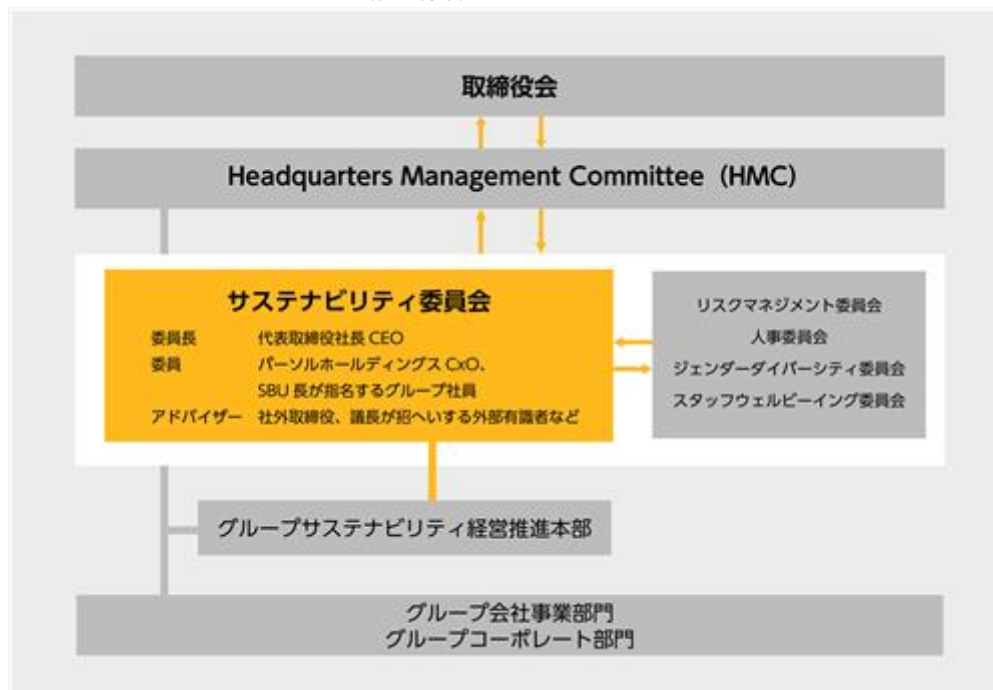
取締役会

Headquarters Management Committee（HMC）

サステナビリティ委員会

| 委員長 | 代表取締役社長 CEO |
|---|---|
| 委員 | パーソルホールディングス CxO、SBU 長が指名するグループ社員 |
| アドバイザー | 社外取締役、議長が招へいする外部有識者など |

リスクマネジメント委員会
人事委員会
ジェンダーダイバーシティ委員会
スタッフウェルビーイング委員会

グループサステナビリティ経営推進本部

グループ会社事業部門
グループコーポレート部門